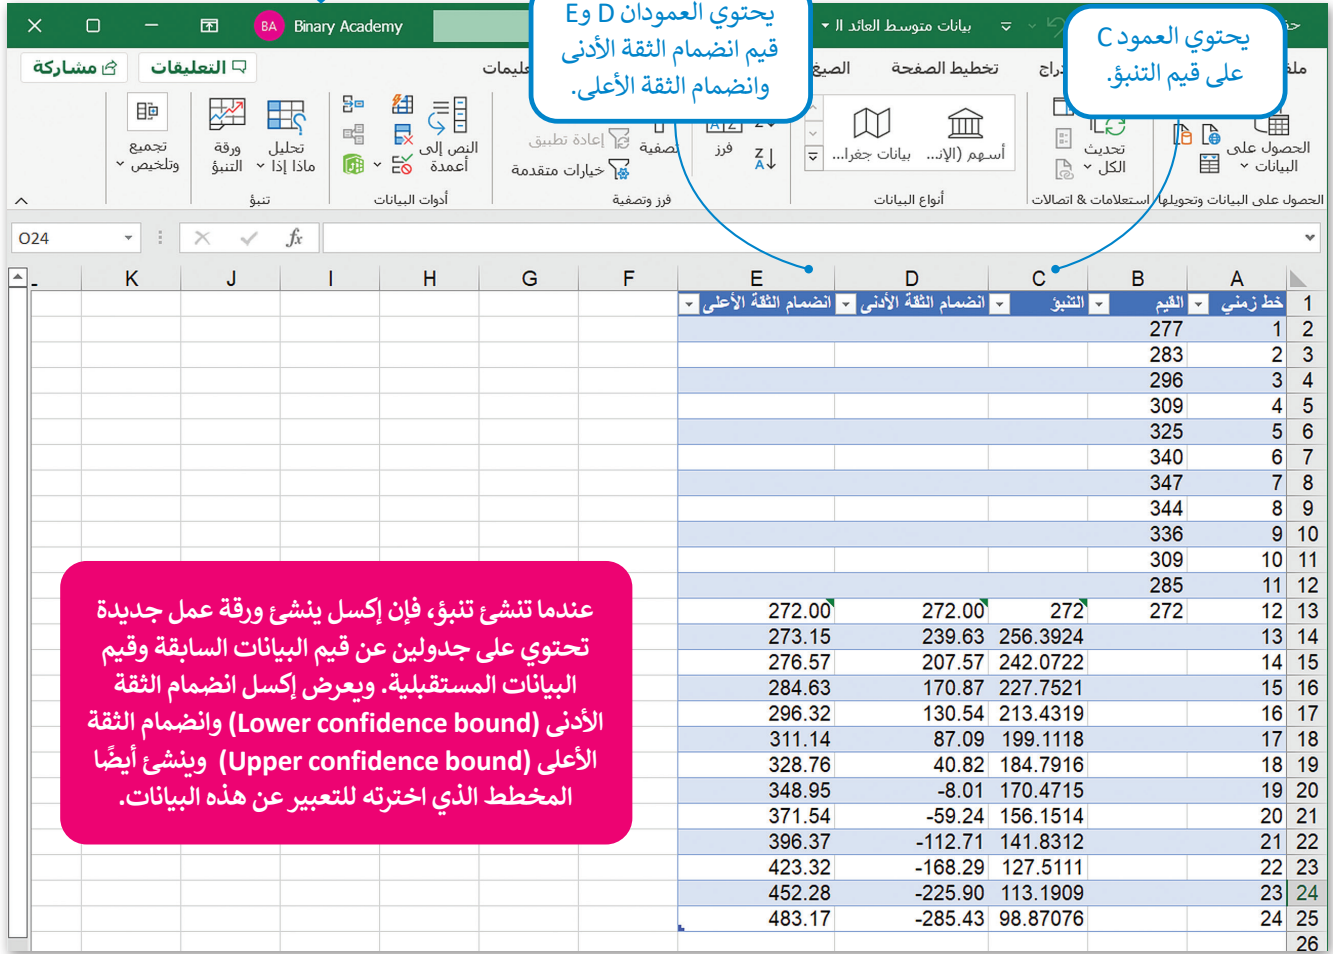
Binary Academy
بيانات متوسط العائد ال
مشاركة
التعليقات
ملف
تخطيط الصفحة
الصيغ
بيانات
تعليمات
يحتوي العمودان D و E قيم انضمام الثقة الأدنى وانضمام الثقة الأعلى.
يحتوي العمود C على قيم التنبؤ.
الحصول على البيانات
تحديث الكل
أسهم (الإن...)
بيانات جغراف...
فرز
تصفية
إعادة تطبيق
خيارات متقدمة
النص إلى أعمدة
تحليل ماذا إذا
ورقة التنبؤ
تجميع وتلخيص
الحصول على البيانات وتحويلها
استعلامات & اتصالات
أنواع البيانات
فرز وتصفية
أدوات البيانات
تنبؤ
O24
$fx$

| | A | B | C | D | E |
|---|---|---|---|---|---|
| 1 | خط زمني | القيم | التنبؤ | انضمام الثقة الأدنى | انضمام الثقة الأعلى |
| 2 | 1 | 277 | | | |
| 3 | 2 | 283 | | | |
| 4 | 3 | 296 | | | |
| 5 | 4 | 309 | | | |
| 6 | 5 | 325 | | | |
| 7 | 6 | 340 | | | |
| 8 | 7 | 347 | | | |
| 9 | 8 | 344 | | | |
| 10 | 9 | 336 | | | |
| 11 | 10 | 309 | | | |
| 12 | 11 | 285 | | | |
| 13 | 12 | 272 | 272 | 272.00 | 272.00 |
| 14 | 13 | | 256.3924 | 239.63 | 273.15 |
| 15 | 14 | | 242.0722 | 207.57 | 276.57 |
| 16 | 15 | | 227.7521 | 170.87 | 284.63 |
| 17 | 16 | | 213.4319 | 130.54 | 296.32 |
| 18 | 17 | | 199.1118 | 87.09 | 311.14 |
| 19 | 18 | | 184.7916 | 40.82 | 328.76 |
| 20 | 19 | | 170.4715 | -8.01 | 348.95 |
| 21 | 20 | | 156.1514 | -59.24 | 371.54 |
| 22 | 21 | | 141.8312 | -112.71 | 396.37 |
| 23 | 22 | | 127.5111 | -168.29 | 423.32 |
| 24 | 23 | | 113.1909 | -225.90 | 452.28 |
| 25 | 24 | | 98.87076 | -285.43 | 483.17 |
| 26 | | | | | |

F G H I J K

عندما تنشئ تنبؤ، فإن إكسل ينشئ ورقة عمل جديدة تحتوي على جدولين عن قيم البيانات السابقة وقيم البيانات المستقبلية. ويعرض إكسل انضمام الثقة الأدنى (Lower confidence bound) وانضمام الثقة الأعلى (Upper confidence bound) وينشئ أيضًا المخطط الذي اخترته للتعبير عن هذه البيانات.